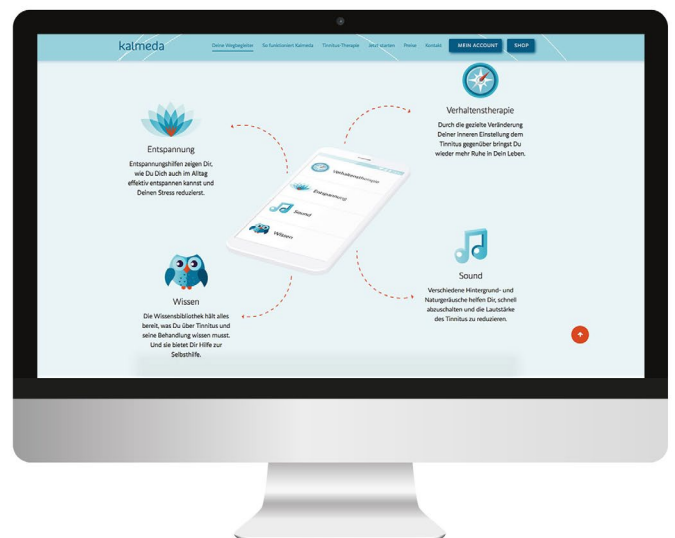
kalmeda

Deine Wegbegleiter So funktioniert Kalmeda Tinnitus-Therapie Jetzt starten Preise Kontakt MEIN ACCOUNT SHOP

Entspannung

Entspannungshilfen zeigen Dir, wie Du Dich auch im Alltag effektiv entspannen kannst und Deinen Stress reduzierst.

Verhaltenstherapie

Durch die gezielte Veränderung Deiner inneren Einstellung dem Tinnitus gegenüber bringst Du wieder mehr Ruhe in Dein Leben.

Verhaltenstherapie

Entspannung

Sound

Wissen

Wissen

Die Wissensbibliothek hält alles bereit, was Du über Tinnitus und seine Behandlung wissen musst. Und sie bietet Dir Hilfe zur Selbsthilfe.

Sound

Verschiedene Hintergrund- und Naturgeräusche helfen Dir, schnell abzuschalten und die Lautstärke des Tinnitus zu reduzieren.